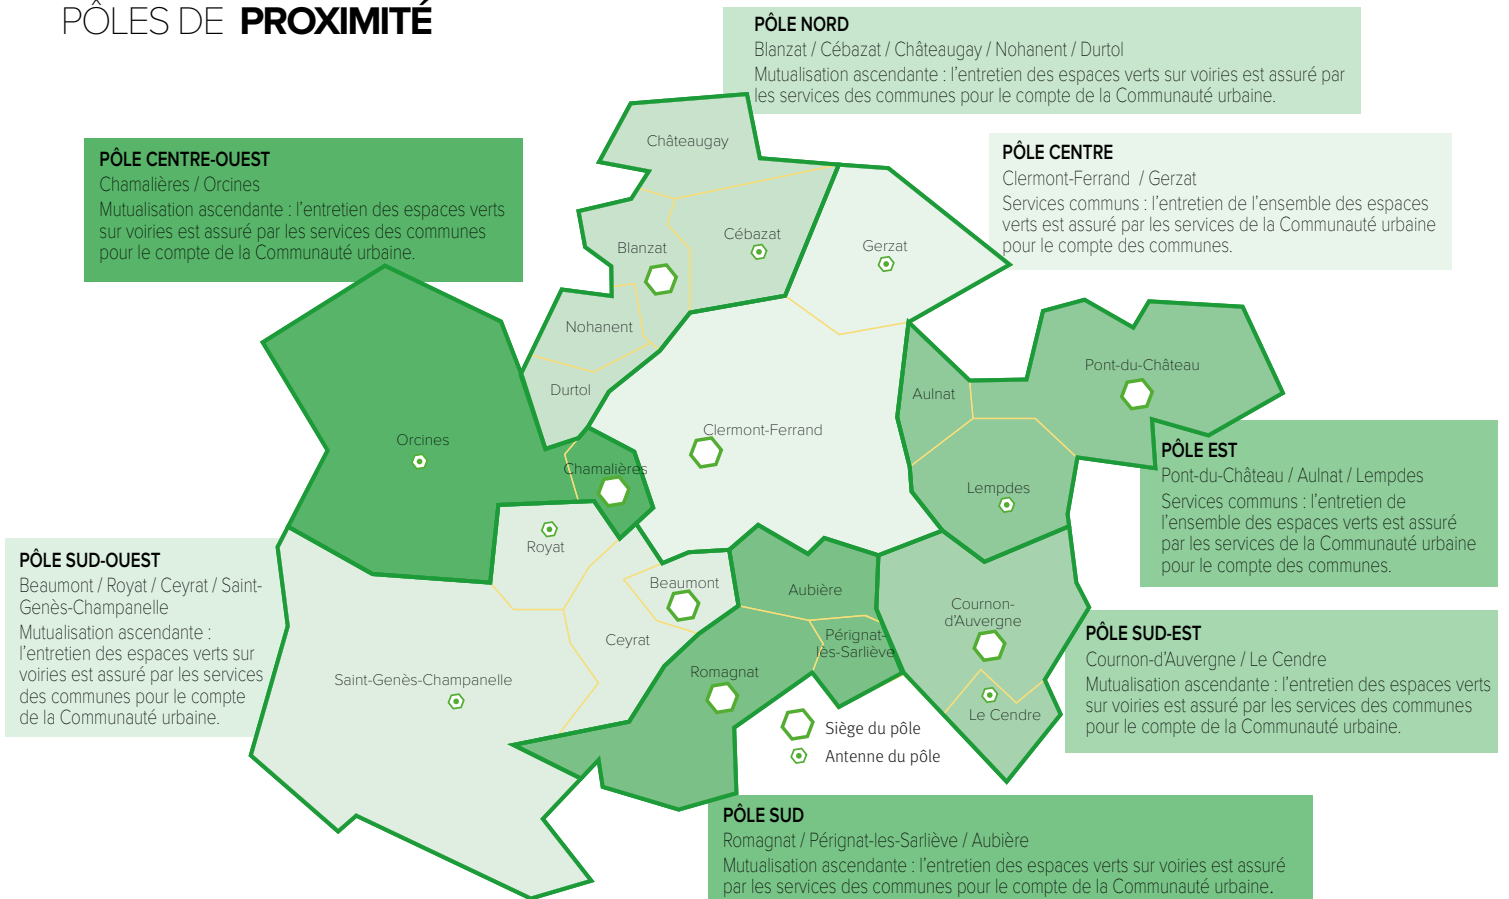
PÔLES DE **PROXIMITÉ**

PÔLE NORD
Blanzat / Cébazat / Châteaugay / Nohanent / Durtol
Mutualisation ascendante : l'entretien des espaces verts sur voiries est assuré par les services des communes pour le compte de la Communauté urbaine.

PÔLE CENTRE-OUEST
Chamalières / Orcines
Mutualisation ascendante : l'entretien des espaces verts sur voiries est assuré par les services des communes pour le compte de la Communauté urbaine.

PÔLE CENTRE
Clermont-Ferrand / Gerzat
Services communs : l'entretien de l'ensemble des espaces verts est assuré par les services de la Communauté urbaine pour le compte des communes.

Châteaugay
Blanzat
Cébazat
Gerzat
Nohanent
Durtol
Orcines
Clermont-Ferrand
Chamalières
Aulnat
Pont-du-Château
Lempdes
Royat
Beaumont
Aubière
Ceyrat
Cournon-d'Auvergne
Pérignat-lès-Sarliève
Romagnat
Saint-Genès-Champanelle
Le Cendre

PÔLE EST
Pont-du-Château / Aulnat / Lempdes
Services communs : l'entretien de l'ensemble des espaces verts est assuré par les services de la Communauté urbaine pour le compte des communes.

PÔLE SUD-OUEST
Beaumont / Royat / Ceyrat / Saint-Genès-Champanelle
Mutualisation ascendante : l'entretien des espaces verts sur voiries est assuré par les services des communes pour le compte de la Communauté urbaine.

PÔLE SUD-EST
Cournon-d'Auvergne / Le Cendre
Mutualisation ascendante : l'entretien des espaces verts sur voiries est assuré par les services des communes pour le compte de la Communauté urbaine.

Siège du pôle
Antenne du pôle

PÔLE SUD
Romagnat / Pérignat-les-Sarliève / Aubière
Mutualisation ascendante : l'entretien des espaces verts sur voiries est assuré par les services des communes pour le compte de la Communauté urbaine.